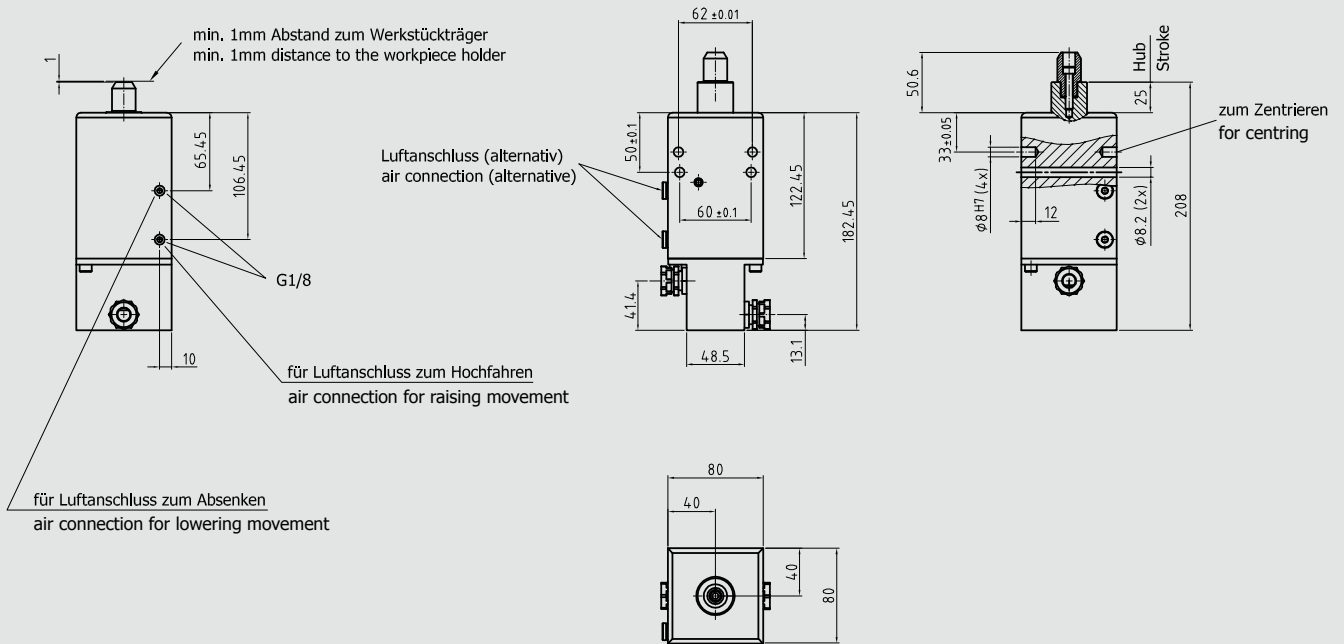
min. 1mm Abstand zum Werkstückträger
min. 1mm distance to the workpiece holder

1

65.45

106.45

G1/8

10

für Luftanschluss zum Hochfahren
air connection for raising movement

für Luftanschluss zum Absenken
air connection for lowering movement

62 ±0.01

Luftanschluss (alternativ)
air connection (alternative)

50±0.1

60 ±0.1

122.45

182.45

41.4

48.5

13.1

50.6

Hub
Stroke

25

zum Zentrieren
for centring

33±0.05

ø8H7 (4x)

12

ø8.2 (2x)

208

80

40

40

80